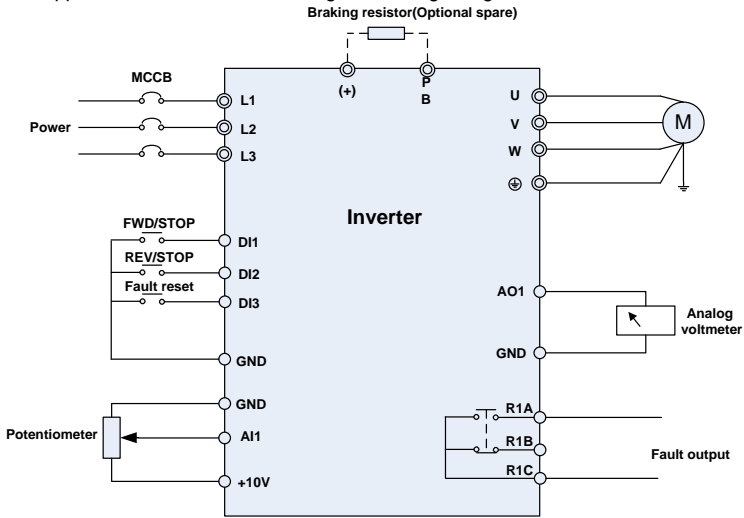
Braking resistor(Optional spare)

MCCB

Power

L1
L2
L3

(+)

P
B

U
V
W
⏚

M

Inverter

FWD/STOP
DI1
REV/STOP
DI2
Fault reset
DI3

GND

AO1

Analog voltmeter

GND

GND

Potentiometer

AI1

+10V

R1A
R1B
R1C

Fault output